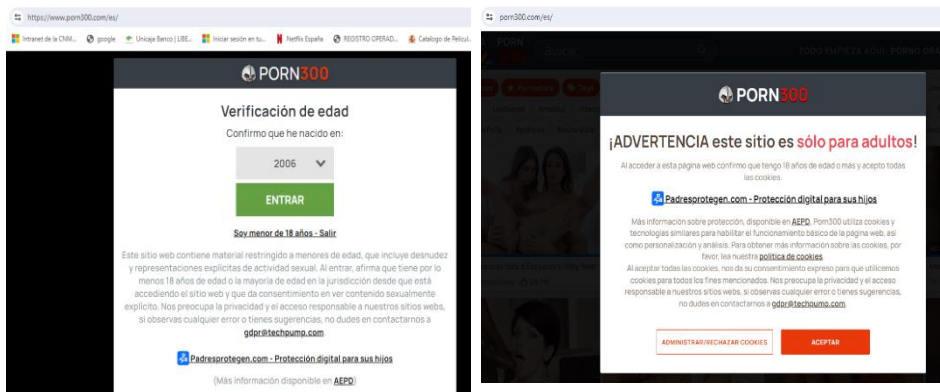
https://www.porn300.com/es/

Intranet de la CNM... google Unicaja Banco | LIBE... Iniciar sesión en tu... Netflix España REGISTRO OPERAD... Catalogo de Pelicul...

PORN300

Verificación de edad

Confirmo que he nacido en:

2006

ENTRAR

Soy menor de 18 años - Salir

Este sitio web contiene material restringido a menores de edad, que incluye desnudez y representaciones explícitas de actividad sexual. Al entrar, afirma que tiene por lo menos 18 años de edad o la mayoría de edad en la jurisdicción desde que está accediendo el sitio web y que da consentimiento en ver contenido sexualmente explícito. Nos preocupa la privacidad y el acceso responsable a nuestros sitios webs, si observas cualquier error o tienes sugerencias, no dudes en contactarnos a gdpr@techpump.com

Padresprotegen.com - Protección digital para sus hijos

(Más información disponible en AEPD)

porn300.com/es/

PORN

Buscar

TODO EMPIEZA AQUÍ - PORNO GRA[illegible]

PORN300

¡ADVERTENCIA este sitio es sólo para adultos!

Al acceder a esta página web confirmo que tengo 18 años de edad o más y acepto todas las cookies.

Padresprotegen.com - Protección digital para sus hijos

Más información sobre protección, disponible en AEPD. Porn300 utiliza cookies y tecnologías similares para habilitar el funcionamiento básico de la página web, así como personalización y análisis. Para obtener más información sobre las cookies, por favor, lea nuestra política de cookies.
Al aceptar todas las cookies, nos da su consentimiento expreso para que utilicemos cookies para todos los fines mencionados. Nos preocupa la privacidad y el acceso responsable a nuestros sitios webs, si observas cualquier error o tienes sugerencias, no dudes en contactarnos a gdpr@techpump.com

ADMINISTRAR/RECHAZAR COOKIES

ACEPTAR